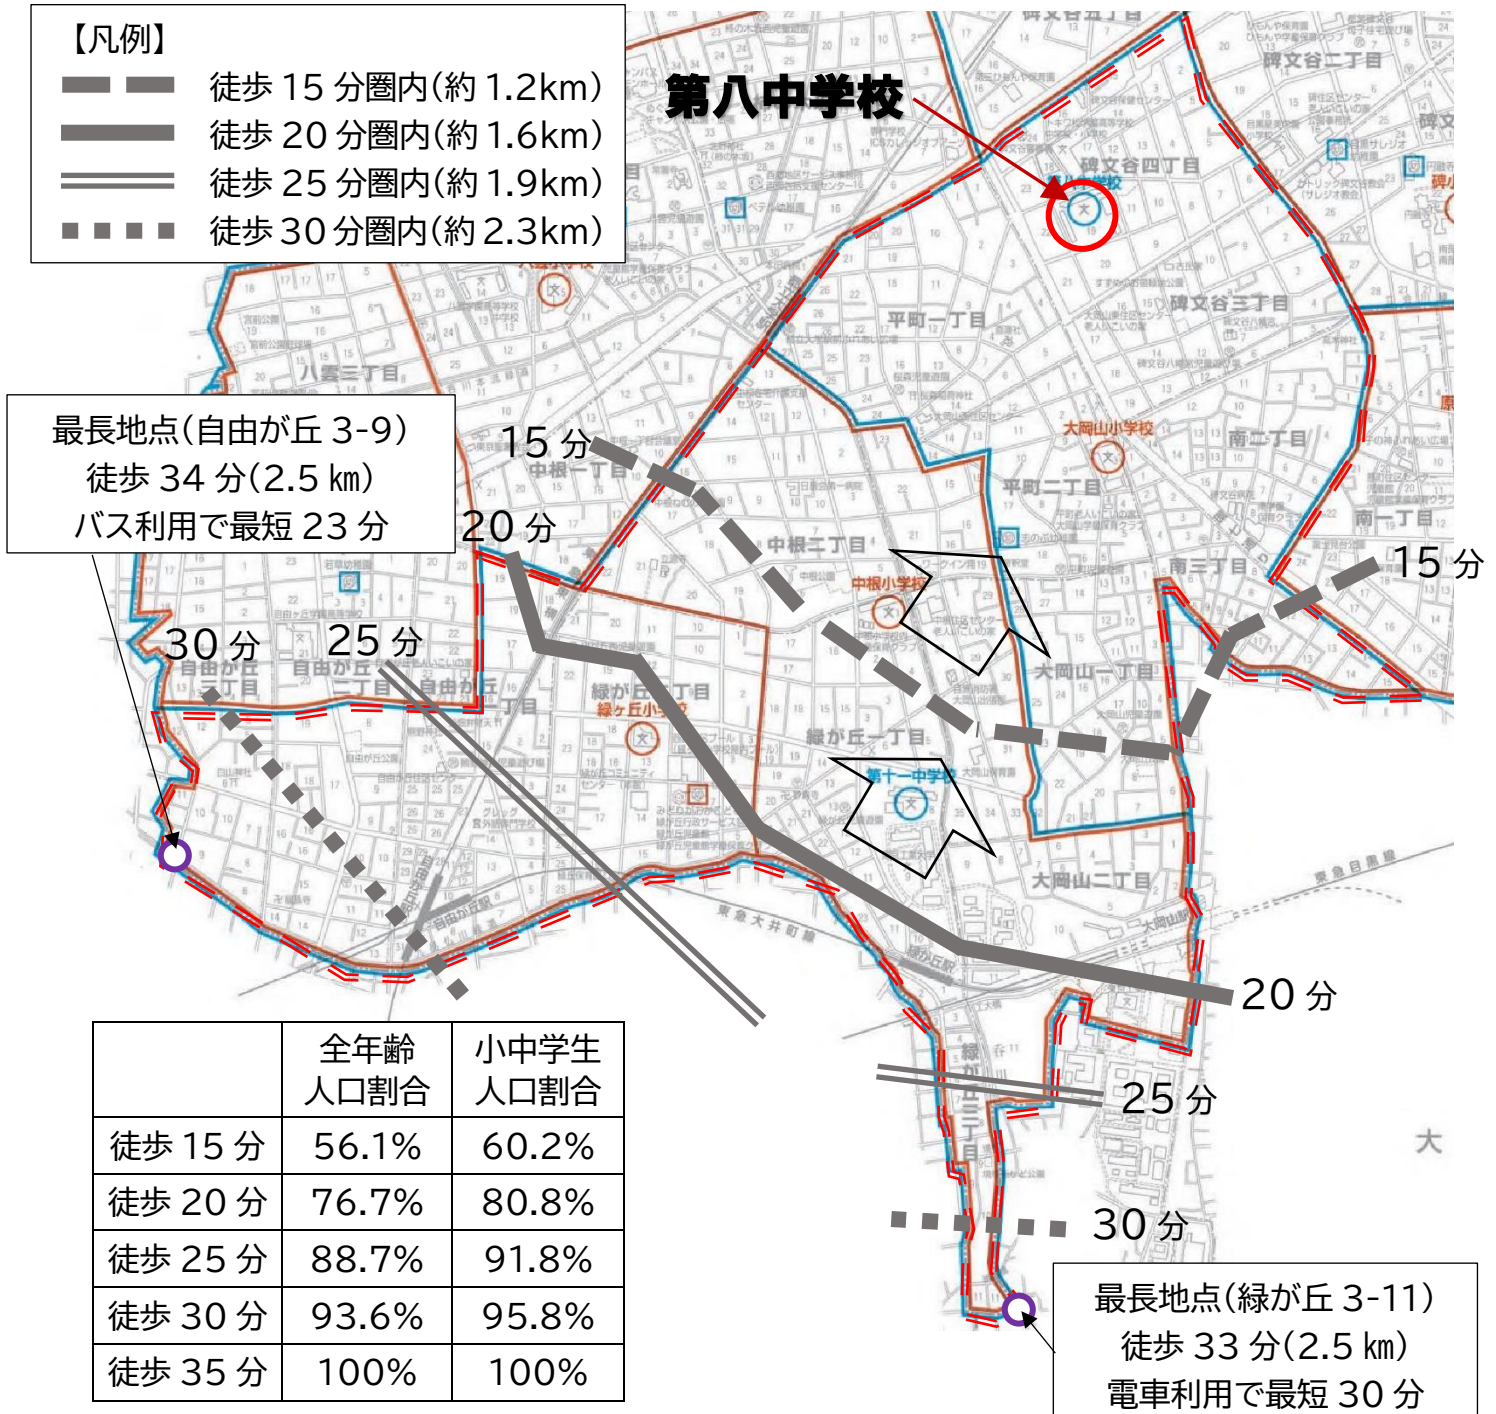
【凡例】
徒歩 15 分圏内(約 1.2km)
徒歩 20 分圏内(約 1.6km)
徒歩 25 分圏内(約 1.9km)
徒歩 30 分圏内(約 2.3km)

第八中学校

碑文谷四丁目
碑文谷二丁目
碑文谷三丁目
平町一丁目
平町二丁目
八雲三丁目
中根一丁目
中根二丁目
中根小学校
大岡山小学校
南二丁目
南一丁目
南三丁目
大岡山一丁目
大岡山二丁目
緑が丘二丁目
緑ヶ丘小学校
緑が丘一丁目
第十一中学校
自由が丘三丁目
自由が丘二丁目
自由が丘一丁目
自由が丘駅
緑が丘駅
東急大井町線
東急目黒線
緑が丘三丁目
大

最長地点(自由が丘 3-9)
徒歩 34 分(2.5 ㎞)
バス利用で最短 23 分

15 分
20 分
15 分
30 分
25 分
20 分
25 分
30 分

| | 全年齢人口割合 | 小中学生人口割合 |
|---|---|---|
| 徒歩 15 分 | 56.1% | 60.2% |
| 徒歩 20 分 | 76.7% | 80.8% |
| 徒歩 25 分 | 88.7% | 91.8% |
| 徒歩 30 分 | 93.6% | 95.8% |
| 徒歩 35 分 | 100% | 100% |

最長地点(緑が丘 3-11)
徒歩 33 分(2.5 ㎞)
電車利用で最短 30 分